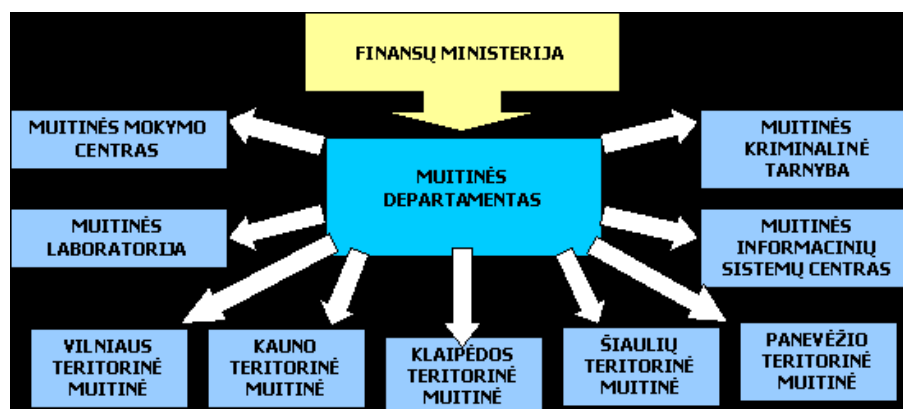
FINANSŲ MINISTERIJA

MUITINĖS DEPARTAMENTAS

MUITINĖS MOKYMO CENTRAS

MUITINĖS LABORATORIJA

MUITINĖS KRIMINALINĖ TARNYBA

MUITINĖS INFORMACINIŲ SISTEMŲ CENTRAS

VILNIAUS TERITORINĖ MUITINĖ

KAUNO TERITORINĖ MUITINĖ

KLAIPĖDOS TERITORINĖ MUITINĖ

ŠIAULIŲ TERITORINĖ MUITINĖ

PANEVĖŽIO TERITORINĖ MUITINĖ